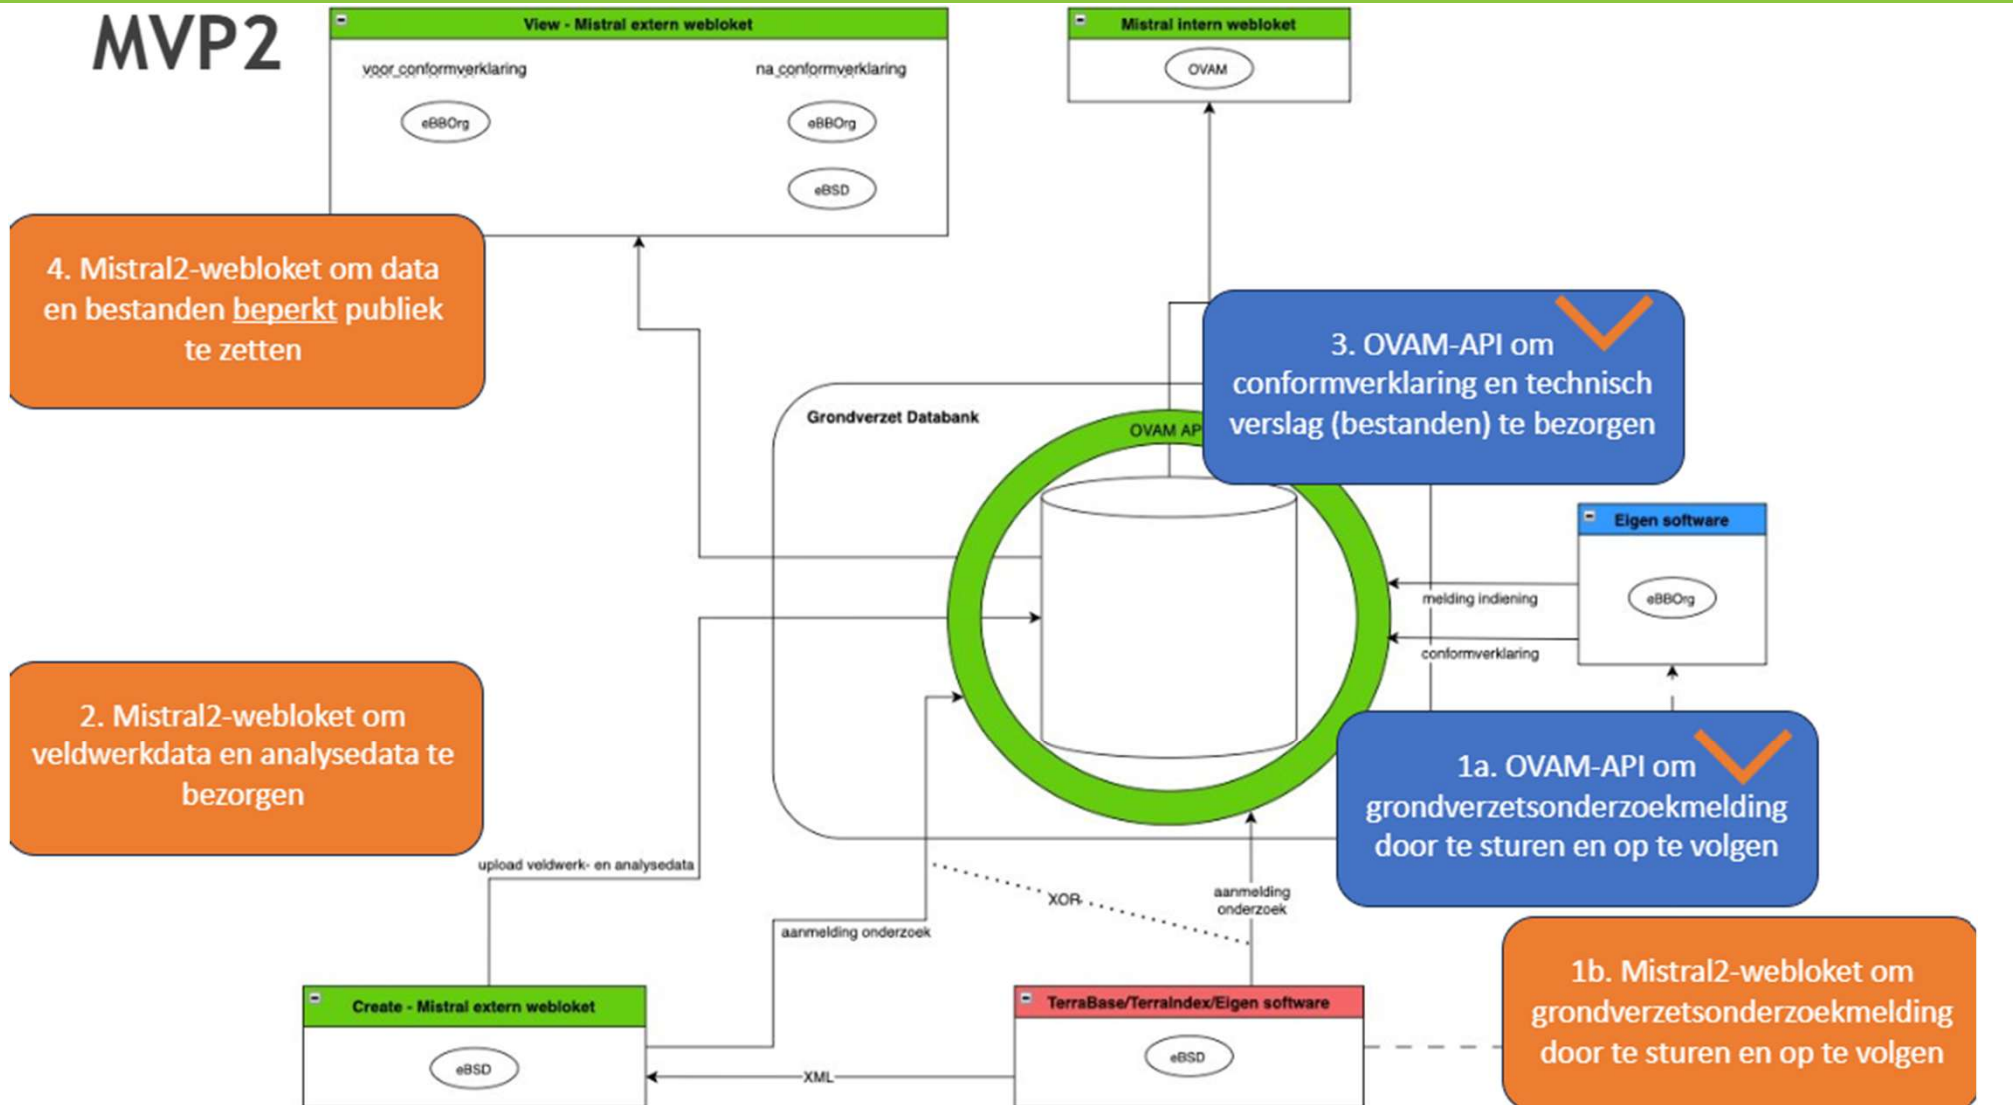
MVP2

View - Mistral extern webloket

voor conformverklaring

na conformverklaring

eBBOrg

eBBOrg

eBSD

Mistral intern webloket

OVAM

4. Mistral2-webloket om data en bestanden beperkt publiek te zetten

3. OVAM-API om conformverklaring en technisch verslag (bestanden) te bezorgen

Grondverzet Databank

OVAM API

Eigen software

eBBOrg

melding indiening

conformverklaring

2. Mistral2-webloket om veldwerkdata en analysedata te bezorgen

1a. OVAM-API om grondverzetsonderzoekmelding door te sturen en op te volgen

upload veldwerk- en analysedata

XOR

aanmelding onderzoek

aanmelding onderzoek

1b. Mistral2-webloket om grondverzetsonderzoekmelding door te sturen en op te volgen

Create - Mistral extern webloket

eBSD

TerraBase/TerraIndex/Eigen software

eBSD

XML